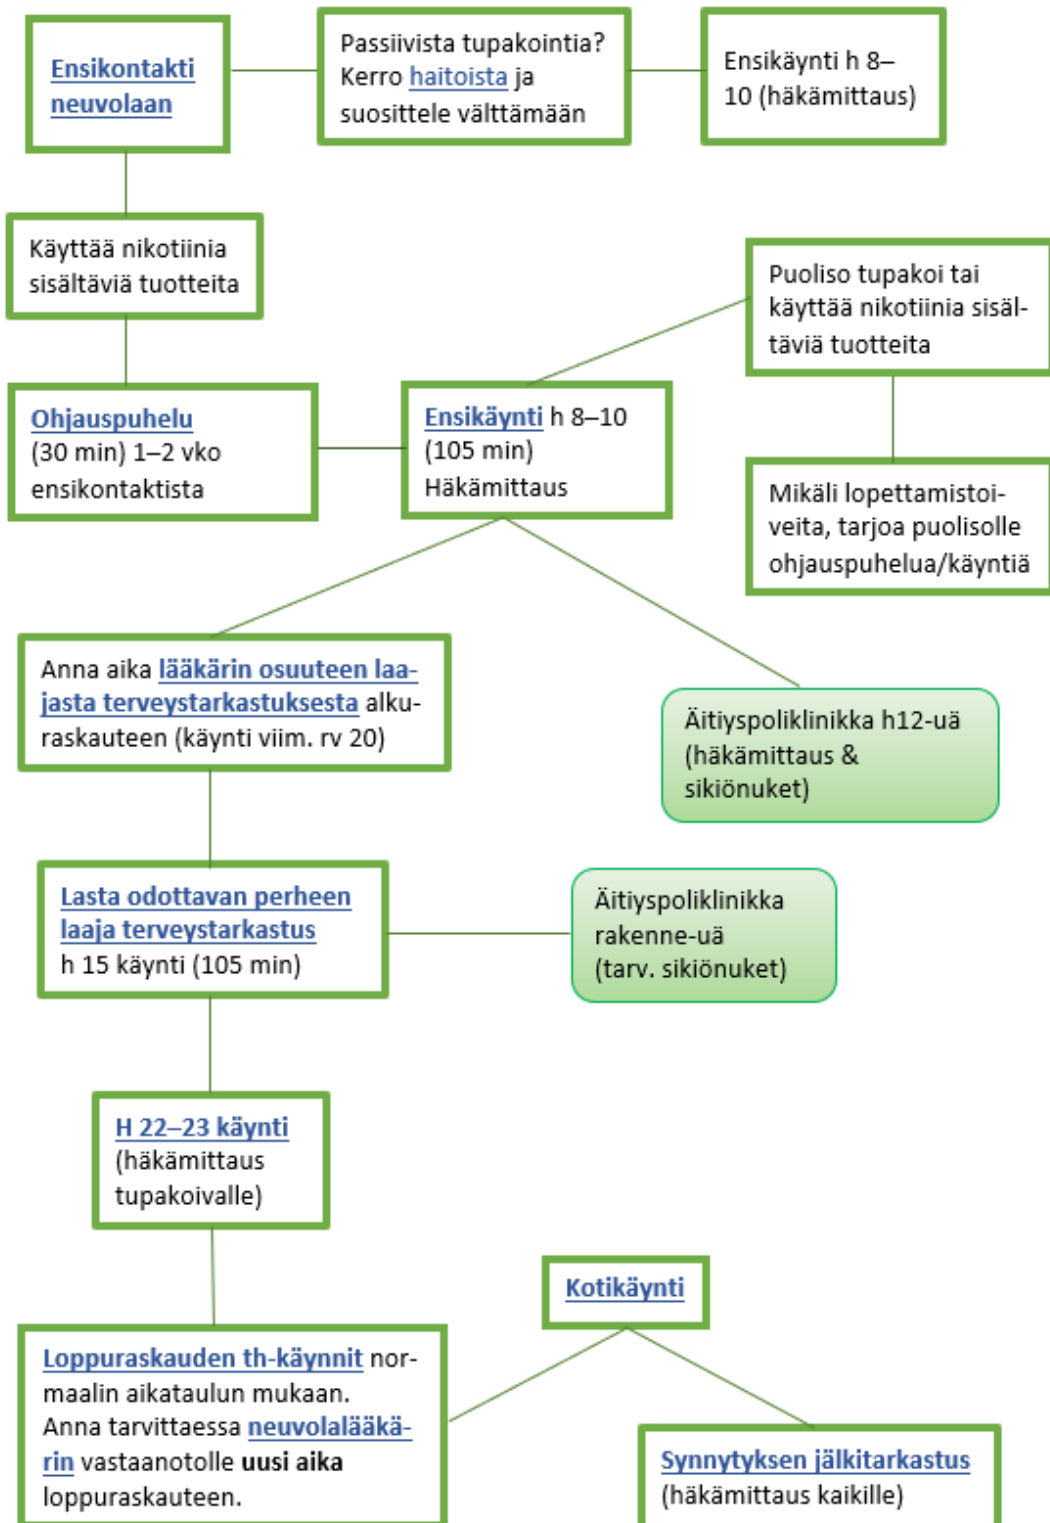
Ensikontakti neuvolaan

Passiivista tupakointia? Kerro haitoista ja suosittele välttämään

Ensikäynti h 8–10 (häkämittaus)

Käyttää nikotiinia sisältäviä tuotteita

Puoliso tupakoi tai käyttää nikotiinia sisältäviä tuotteita

Ohjauspuhelu (30 min) 1–2 vko ensikontaktista

Ensikäynti h 8–10 (105 min) Häkämittaus

Mikäli lopettamistoiveita, tarjoa puolisolle ohjauspuhelua/käyntiä

Anna aika lääkärin osuuteen laajasta terveystarkastuksesta alkuraskauteen (käynti viim. rv 20)

Äitiyspoliklinikka h12-uä (häkämittaus & sikiönuket)

Lasta odottavan perheen laaja terveystarkastus h 15 käynti (105 min)

Äitiyspoliklinikka rakenne-uä (tarv. sikiönuket)

H 22–23 käynti (häkämittaus tupakoivalle)

Kotikäynti

Loppuraskauden th-käynnit normaalin aikataulun mukaan. Anna tarvittaessa neuvolalääkärin vastaanotolle **uusi aika** loppuraskauteen.

Synnytyksen jälkitarkastus (häkämittaus kaikille)